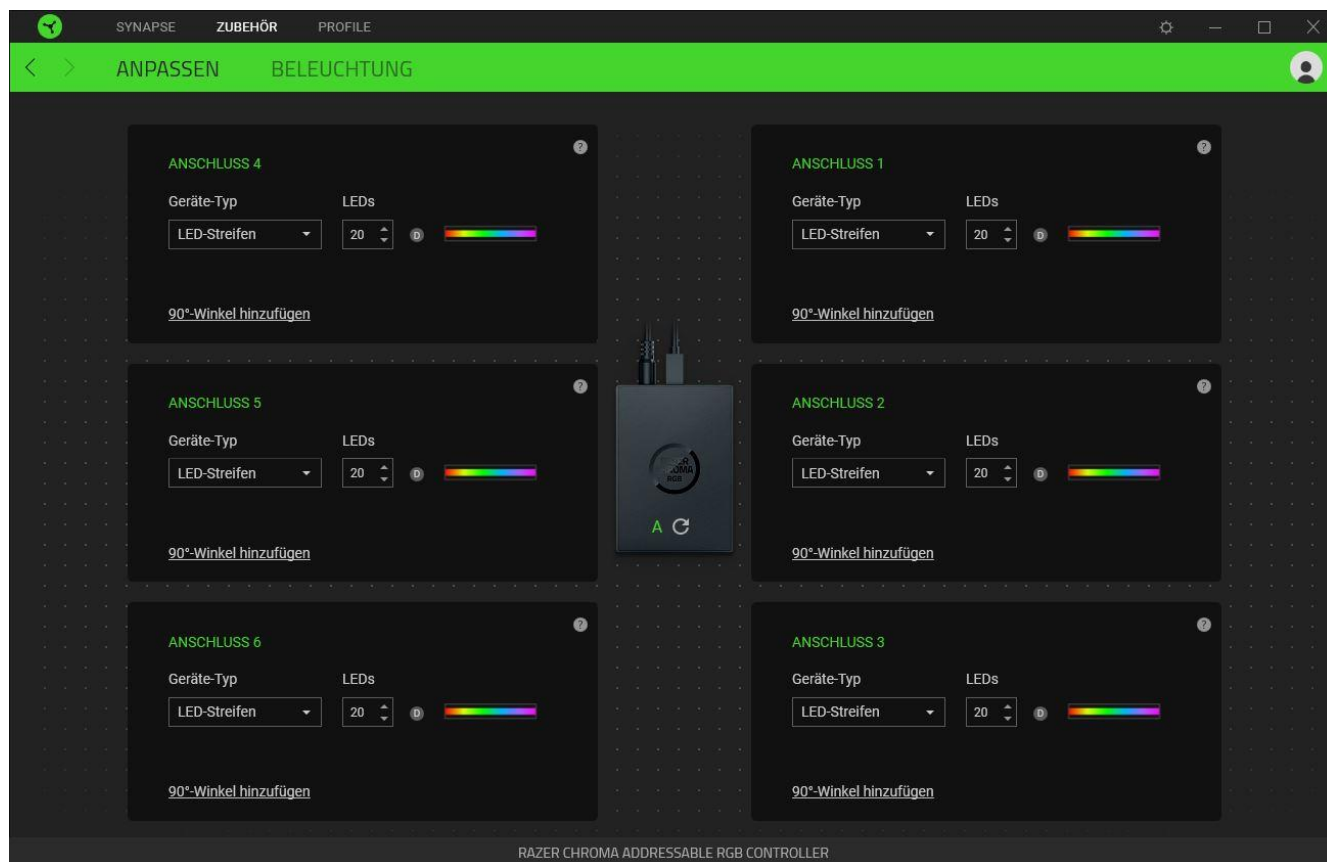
SYNAPSE ZUBEHÖR PROFILE

ANPASSEN BELEUCHTUNG

ANSCHLUSS 4

Geräte-Typ LEDs

LED-Streifen 20 D

90°-Winkel hinzufügen

ANSCHLUSS 1

Geräte-Typ LEDs

LED-Streifen 20 D

90°-Winkel hinzufügen

ANSCHLUSS 5

Geräte-Typ LEDs

LED-Streifen 20 D

90°-Winkel hinzufügen

A

ANSCHLUSS 2

Geräte-Typ LEDs

LED-Streifen 20 D

90°-Winkel hinzufügen

ANSCHLUSS 6

Geräte-Typ LEDs

LED-Streifen 20 D

90°-Winkel hinzufügen

ANSCHLUSS 3

Geräte-Typ LEDs

LED-Streifen 20 D

90°-Winkel hinzufügen

RAZER CHROMA ADDRESSABLE RGB CONTROLLER